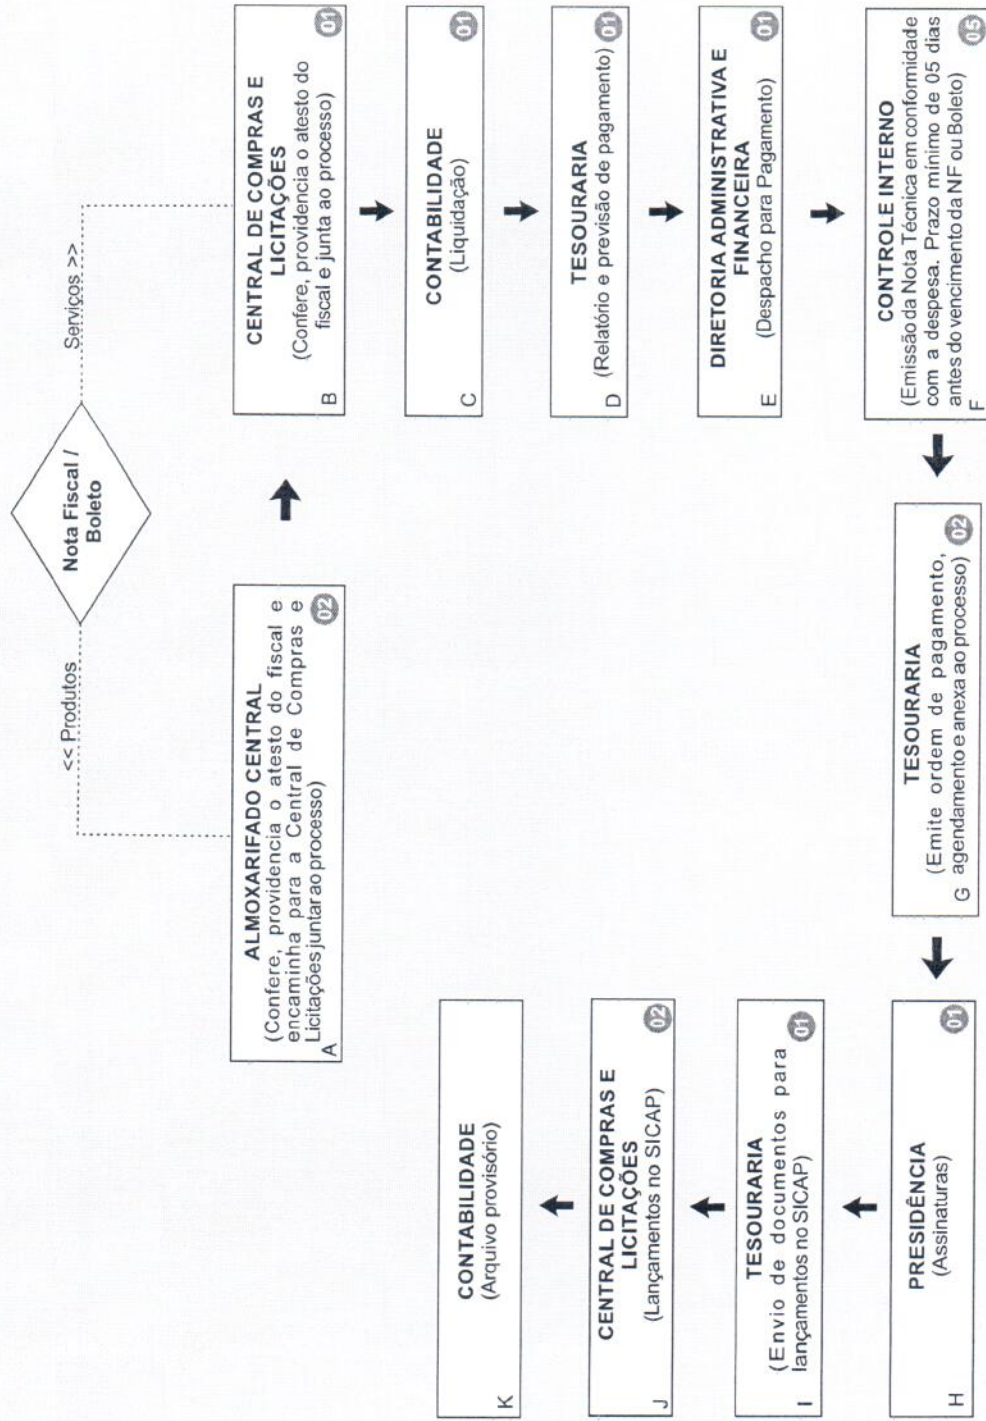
Nota Fiscal / Boleto

<< Produtos

Serviços >>

A ALMOXARIFADO CENTRAL (Confere, providencia o atesto do fiscal e encaminha para a Central de Compras e Licitações juntar ao processo) 02

B CENTRAL DE COMPRAS E LICITAÇÕES (Confere, providencia o atesto do fiscal e junta ao processo) 01

C CONTABILIDADE (Liquidação) 01

D TESOURARIA (Relatório e previsão de pagamento) 01

E DIRETORIA ADMINISTRATIVA E FINANCEIRA (Despacho para Pagamento) 01

F CONTROLE INTERNO (Emissão da Nota Técnica em conformidade com a despesa. Prazo mínimo de 05 dias antes do vencimento da NF ou Boleto) 05

G TESOURARIA (Emite ordem de pagamento, agendamento e anexa ao processo) 02

H PRESIDÊNCIA (Assinaturas) 01

I TESOURARIA (Envio de documentos para lançamentos no SICAP) 01

J CENTRAL DE COMPRAS E LICITAÇÕES (Lançamentos no SICAP) 02

K CONTABILIDADE (Arquivo provisório)